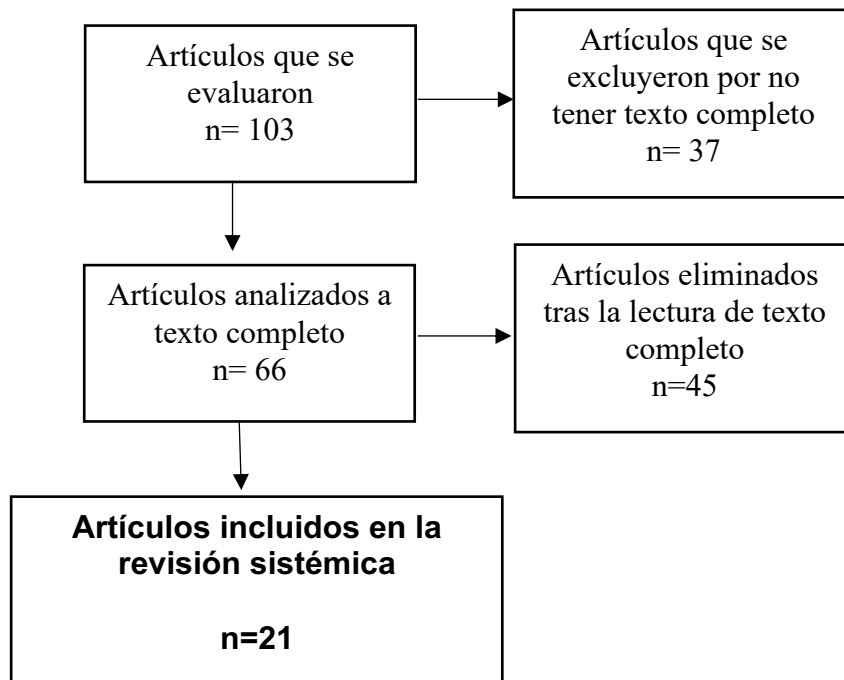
Artículos que se evaluaron
n= 103

Artículos que se excluyeron por no tener texto completo
n= 37

Artículos analizados a texto completo
n= 66

Artículos eliminados tras la lectura de texto completo
n=45

Artículos incluidos en la revisión sistémica

n=21